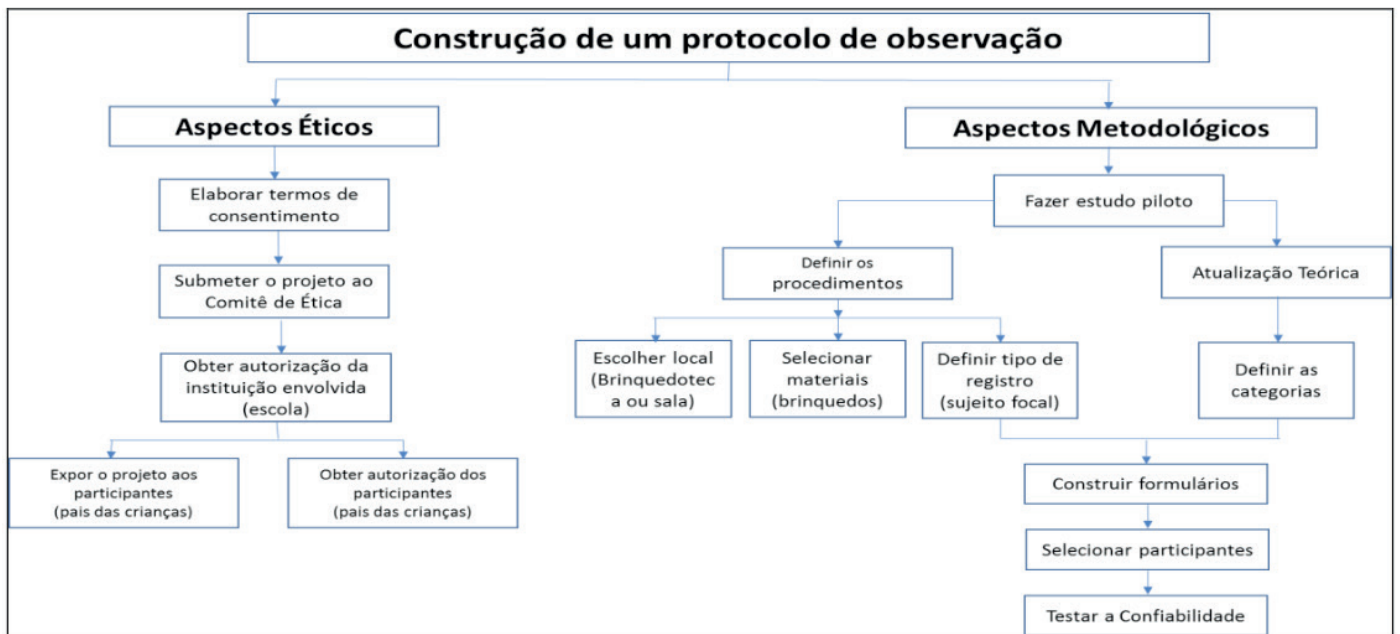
Construção de um protocolo de observação

Aspectos Éticos

Elaborar termos de consentimento

Submeter o projeto ao Comitê de Ética

Obter autorização da instituição envolvida (escola)

Expor o projeto aos participantes (pais das crianças)

Obter autorização dos participantes (pais das crianças)

Aspectos Metodológicos

Fazer estudo piloto

Definir os procedimentos

Atualização Teórica

Escolher local (Brinquedoteca ou sala)

Selecionar materiais (brinquedos)

Definir tipo de registro (sujeito focal)

Definir as categorias

Construir formulários

Selecionar participantes

Testar a Confiabilidade